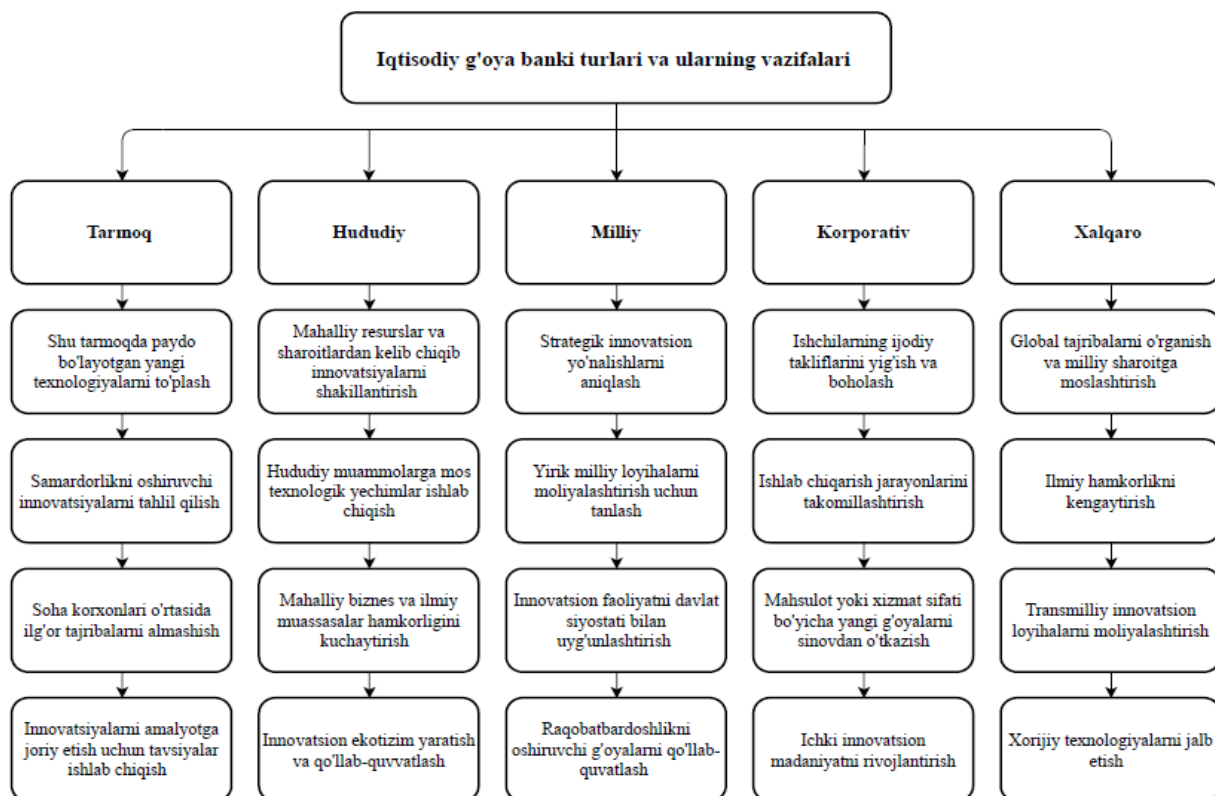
Iqtisodiy g'oya banki turlari va ularning vazifalari

Tarmoq

Shu tarmoqda paydo bo'layotgan yangi texnologiyalarni to'plash

Samardorlikni oshiruvchi innovatsiyalarni tahlil qilish

Soha korxonlari o'rtasida ilg'or tajribalarni almashish

Innovatsiyalarni amalyotga joriy etish uchun tavsiyalar ishlab chiqish

Hududiy

Mahalliy resurslar va sharoitlardan kelib chiqib innovatsiyalarni shakillantirish

Hududiy muammolarga mos texnologik yechimlar ishlab chiqish

Mahalliy biznes va ilmiy muassasalar hamkorligini kuchaytirish

Innovatsion ekotizim yaratish va qo'llab-quvvatlash

Milliy

Strategik innovatsion yo'nalishlarni aniqlash

Yirik milliy loyihalarni moliyalashtirish uchun tanlash

Innovatsion faoliyatni davlat siyostati bilan uyg'unlashtirish

Raqobatbardoshlikni oshiruvchi g'oyalarni qo'llab-quvatlash

Korporativ

Ishchilarning ijodiy takliflarini yig'ish va boholash

Ishlab chiqarish jarayonlarini takomillashtirish

Mahsulot yoki xizmat sifati bo'yicha yangi g'oyalarni sinovdan o'tkazish

Ichki innovatsion madaniyatni rivojlantirish

Xalqaro

Global tajribalarni o'rganish va milliy sharoitga moslashtirish

Ilmiy hamkorlikni kengaytirish

Transmilliy innovatsion loyihalarni moliyalashtirish

Xorijiy texnologiyalarni jalb etish